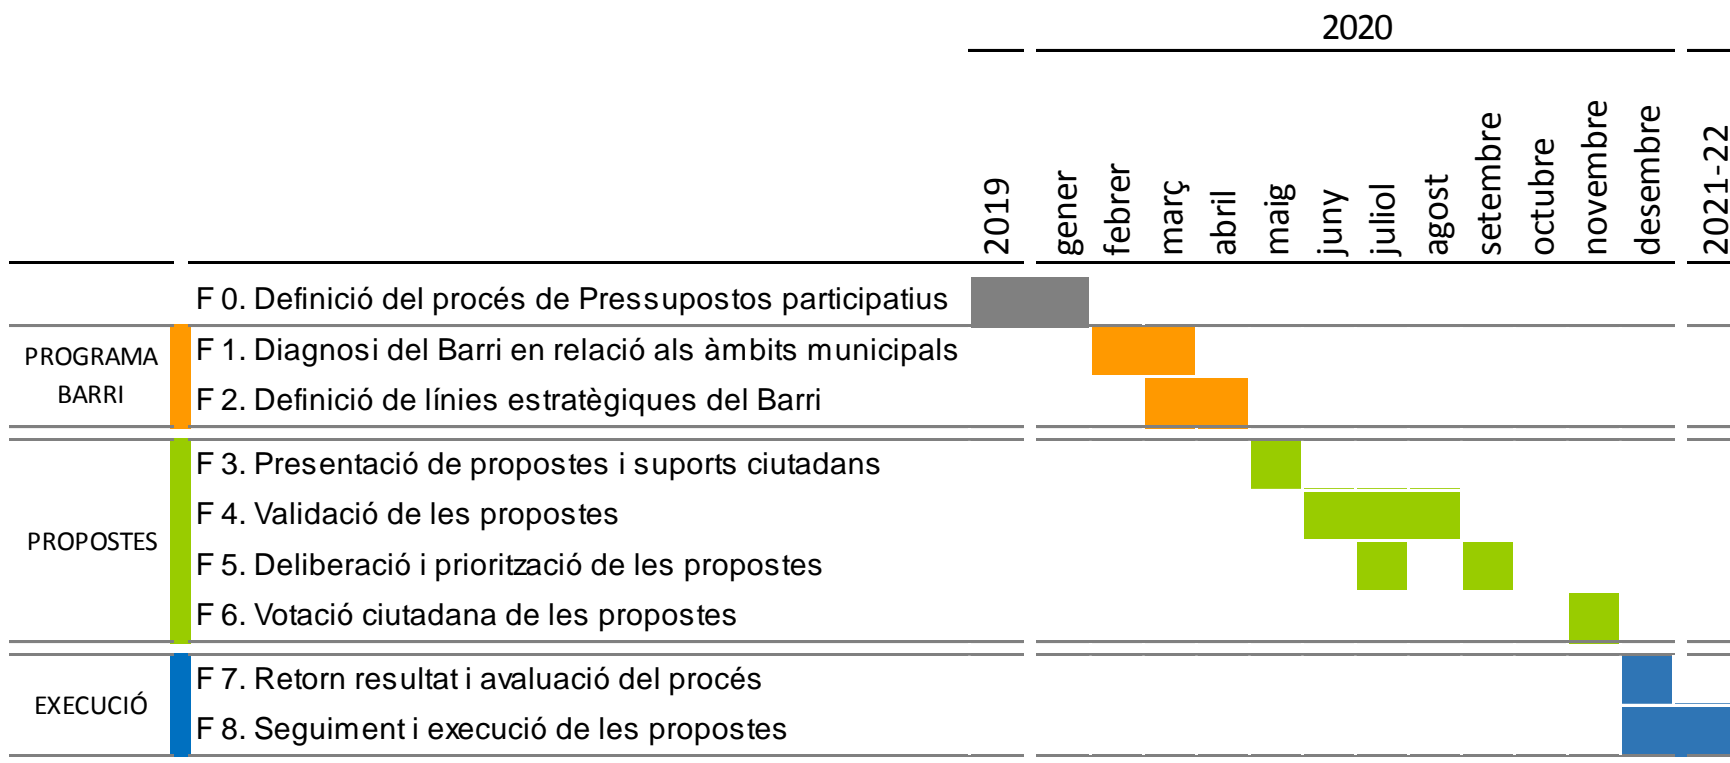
2020

| | | 2019 | gener | febrer | març | abril | maig | juny | juliol | agost | setembre | octubre | novembre | desembre | 2021-22 |
|---|---|---|---|---|---|---|---|---|---|---|---|---|---|---|---|
| | F 0. Definició del procés de Pressupostos participatius | | | | | | | | | | | | | | |
| PROGRAMA BARRI | F 1. Diagnosi del Barri en relació als àmbits municipals | | | | | | | | | | | | | | |
| | F 2. Definició de línies estratègiques del Barri | | | | | | | | | | | | | | |
| PROPOSTES | F 3. Presentació de propostes i suports ciutadans | | | | | | | | | | | | | | |
| | F 4. Validació de les propostes | | | | | | | | | | | | | | |
| | F 5. Deliberació i priorització de les propostes | | | | | | | | | | | | | | |
| | F 6. Votació ciutadana de les propostes | | | | | | | | | | | | | | |
| EXECUCIÓ | F 7. Retorn resultat i avaluació del procés | | | | | | | | | | | | | | |
| | F 8. Seguiment i execució de les propostes | | | | | | | | | | | | | | |